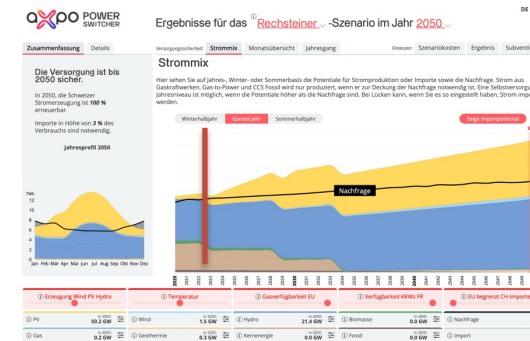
axpo POWER SWITCHER

Ergebnisse für das ⓘ Rechsteiner -Szenario im Jahr 2050

DE

Zusammenfassung | Details

Versorgungssicherheit: Strommix | Monatsübersicht | Jahresgang

Finanzen: Szenariokosten | Ergebnis | Subventi

Die Versorgung ist bis 2050 sicher.

In 2050, die Schweizer Stromerzeugung ist 100 % erneuerbar.

Importe in Höhe von 3 % des Verbrauchs sind notwendig.

Jahresprofil 2050

TWh
12
10
8
6
4
2
0
Jan Feb Mrz Apr Mai Jun Jul Aug Sep Okt Nov Dez

Strommix

Hier sehen Sie auf Jahres-, Winter- oder Sommerbasis die Potentiale für Stromproduktion oder Importe sowie die Nachfrage. Strom aus Gaskraftwerken, Gas-to-Power und CCS Fossil wird nur produziert, wenn er zur Deckung der Nachfrage notwendig ist. Eine Selbstversorgung Jahresniveau ist möglich, wenn die Potentiale höher als die Nachfrage sind. Bei Lücken kann, wenn Sie es so eingestellt haben, Strom impo werden.

Winterhalbjahr | Ganzes Jahr | Sommerhalbjahr

Zeige Importpotenzial

Nachfrage

ⓘ Erzeugung Wind PV Hydro | ⓘ Temperatur | ⓘ Gasverfügbarkeit EU | ⓘ Verfügbarkeit KKWs FR | ⓘ EU begrenzt CH-Importe

ⓘ PV in 2050: 50.2 GW | ⓘ Wind in 2050: 1.5 GW | ⓘ Hydro in 2050: 21.6 GW | ⓘ Biomasse in 2050: 0.0 GW | ⓘ Nachfrage

ⓘ Gas in 2050: 0.2 GW | ⓘ Geothermie in 2050: 0.3 GW | ⓘ Kernenergie in 2050: 0.0 GW | ⓘ Fossil in 2050: 0.0 GW | ⓘ Import